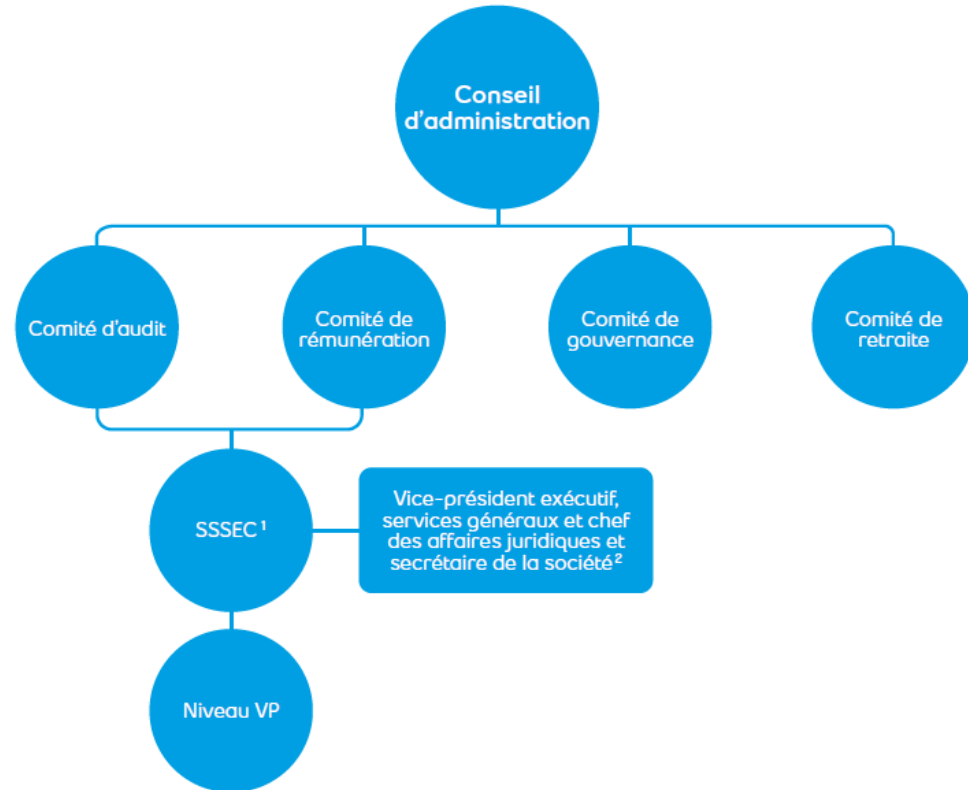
Conseil d'administration

Comité d'audit

Comité de rémunération

Comité de gouvernance

Comité de retraite

SSSEC $^{1}$

Vice-président exécutif, services généraux et chef des affaires juridiques et secrétaire de la société $^{2}$

Niveau VP